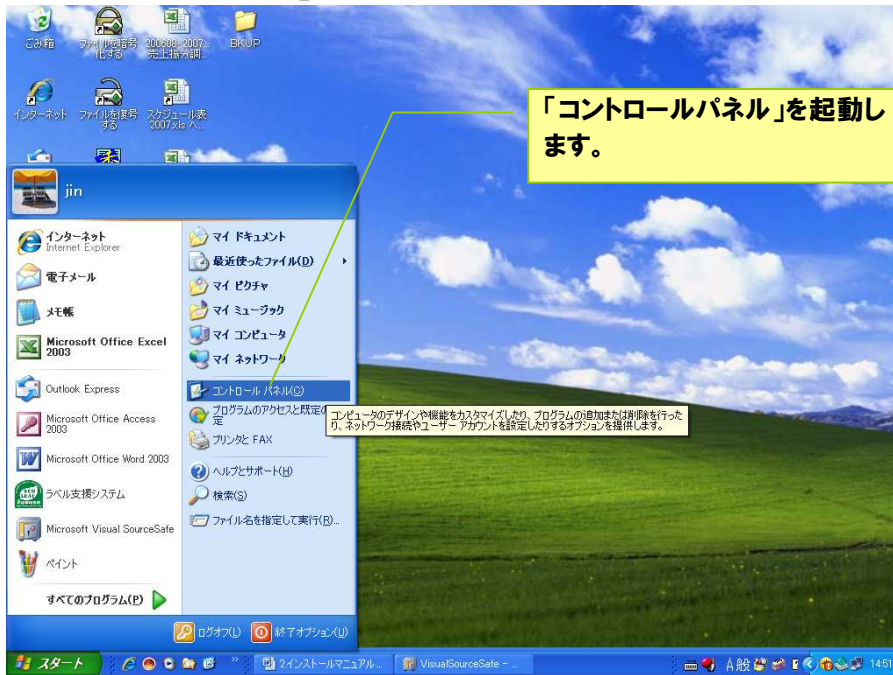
ごみ箱
ファイルを暗号化する
200608_2007_売上推移調...
BKUP
インターネット
ファイルを復号する
スケジュール表2007.xls へ...

「コントロールパネル」を起動します。

jin

インターネット
Internet Explorer
電子メール
メモ帳
Microsoft Office Excel 2003
Outlook Express
Microsoft Office Access 2003
Microsoft Office Word 2003
ラベル支援システム
Microsoft Visual SourceSafe
ペイント
すべてのプログラム(P)

マイ ドキュメント
最近使ったファイル(D)
マイ ピクチャ
マイ ミュージック
マイ コンピュータ
マイ ネットワーク
コントロール パネル(C)
プログラムのアクセスと既定の設定
プリンタと FAX
ヘルプとサポート(H)
検索(S)
ファイル名を指定して実行(R)...

コンピュータのデザインや機能をカスタマイズしたり、プログラムの追加または削除を行ったり、ネットワーク接続やユーザー アカウントを設定したりするオプションを提供します。

ログオフ(L)
終了オプション(U)

スタート
2インストールマニュアル...
VisualSourceSafe - ...
A般
14:51